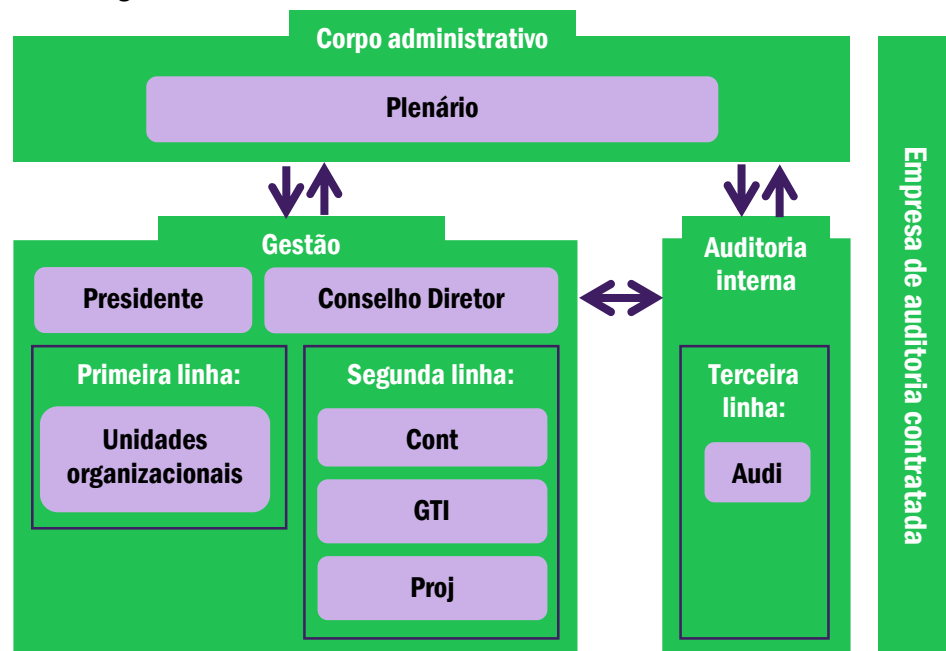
Corpo administrativo

Plenário

Gestão

Presidente

Conselho Diretor

Primeira linha:

Unidades organizacionais

Segunda linha:

Cont

GTI

Proj

Auditoria interna

Terceira linha:

Audi

Empresa de auditoria contratada